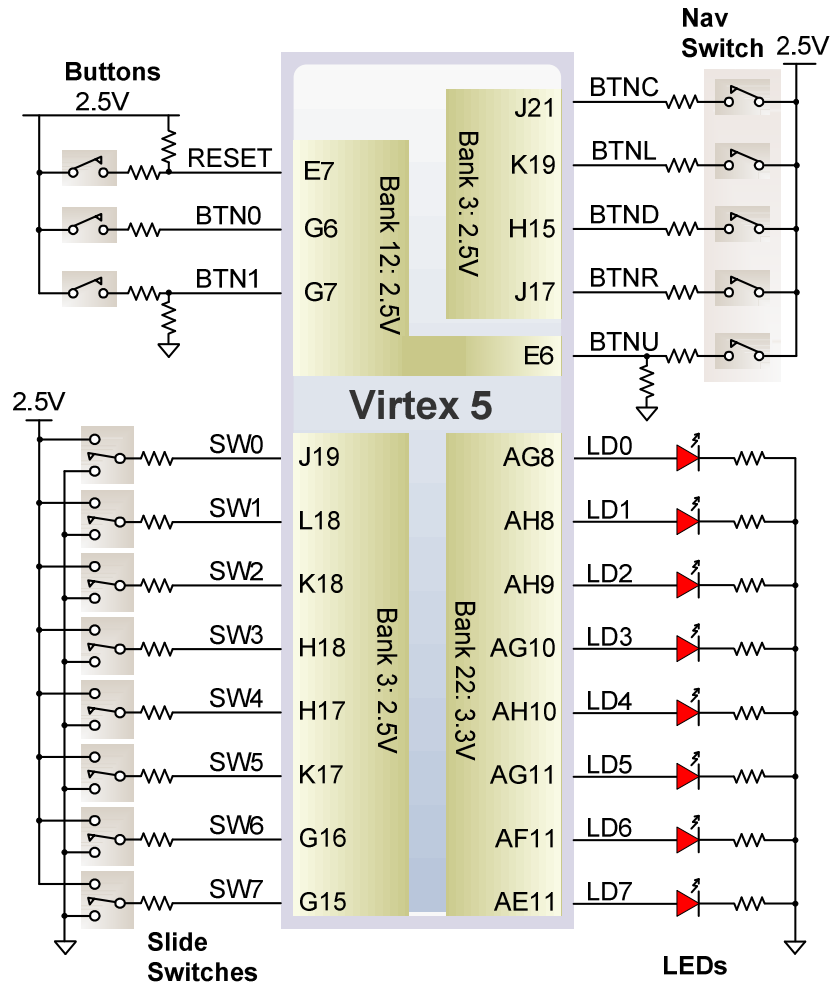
Buttons
2.5V
RESET
BTN0
BTN1
E7
G6
G7
Bank 12: 2.5V
J21
K19
H15
J17
Bank 3: 2.5V
E6
Nav Switch
2.5V
BTNC
BTNL
BTND
BTNR
BTNU
Virtex 5
2.5V
SW0
SW1
SW2
SW3
SW4
SW5
SW6
SW7
J19
L18
K18
H18
H17
K17
G16
G15
Bank 3: 2.5V
Bank 22: 3.3V
AG8
AH8
AH9
AG10
AH10
AG11
AF11
AE11
LD0
LD1
LD2
LD3
LD4
LD5
LD6
LD7
Slide Switches
LEDs